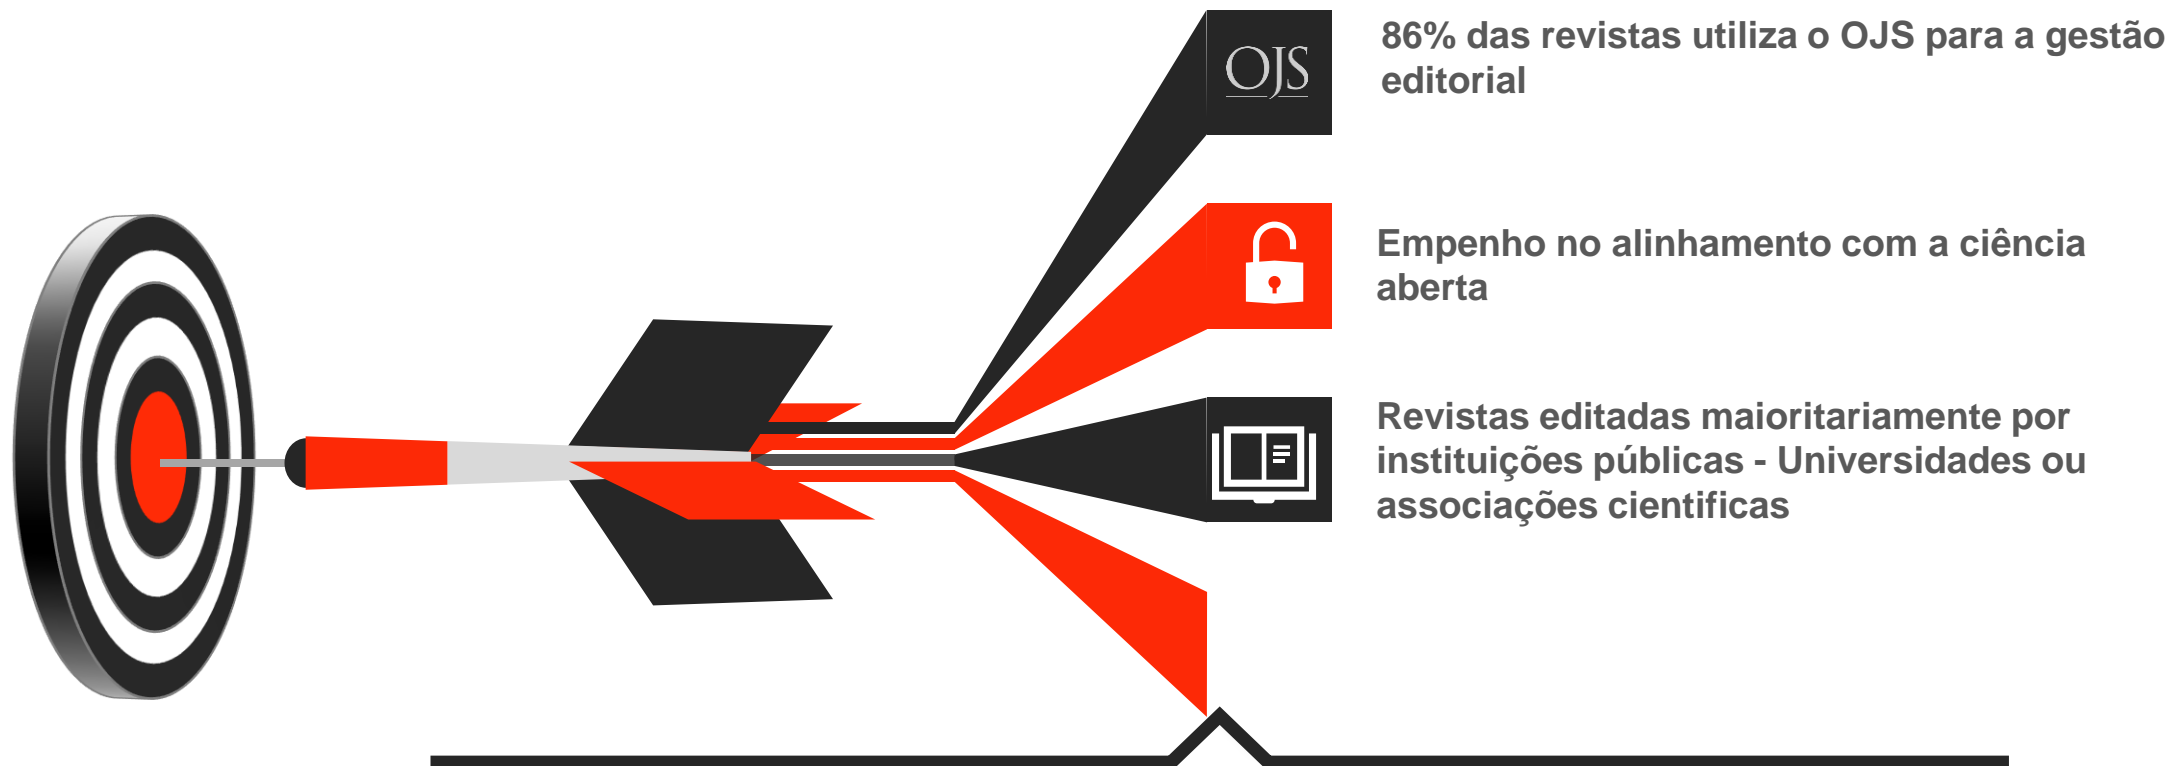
OJS

86% das revistas utiliza o OJS para a gestão editorial

Empenho no alinhamento com a ciência aberta

Revistas editadas maioritariamente por instituições públicas - Universidades ou associações cientificas